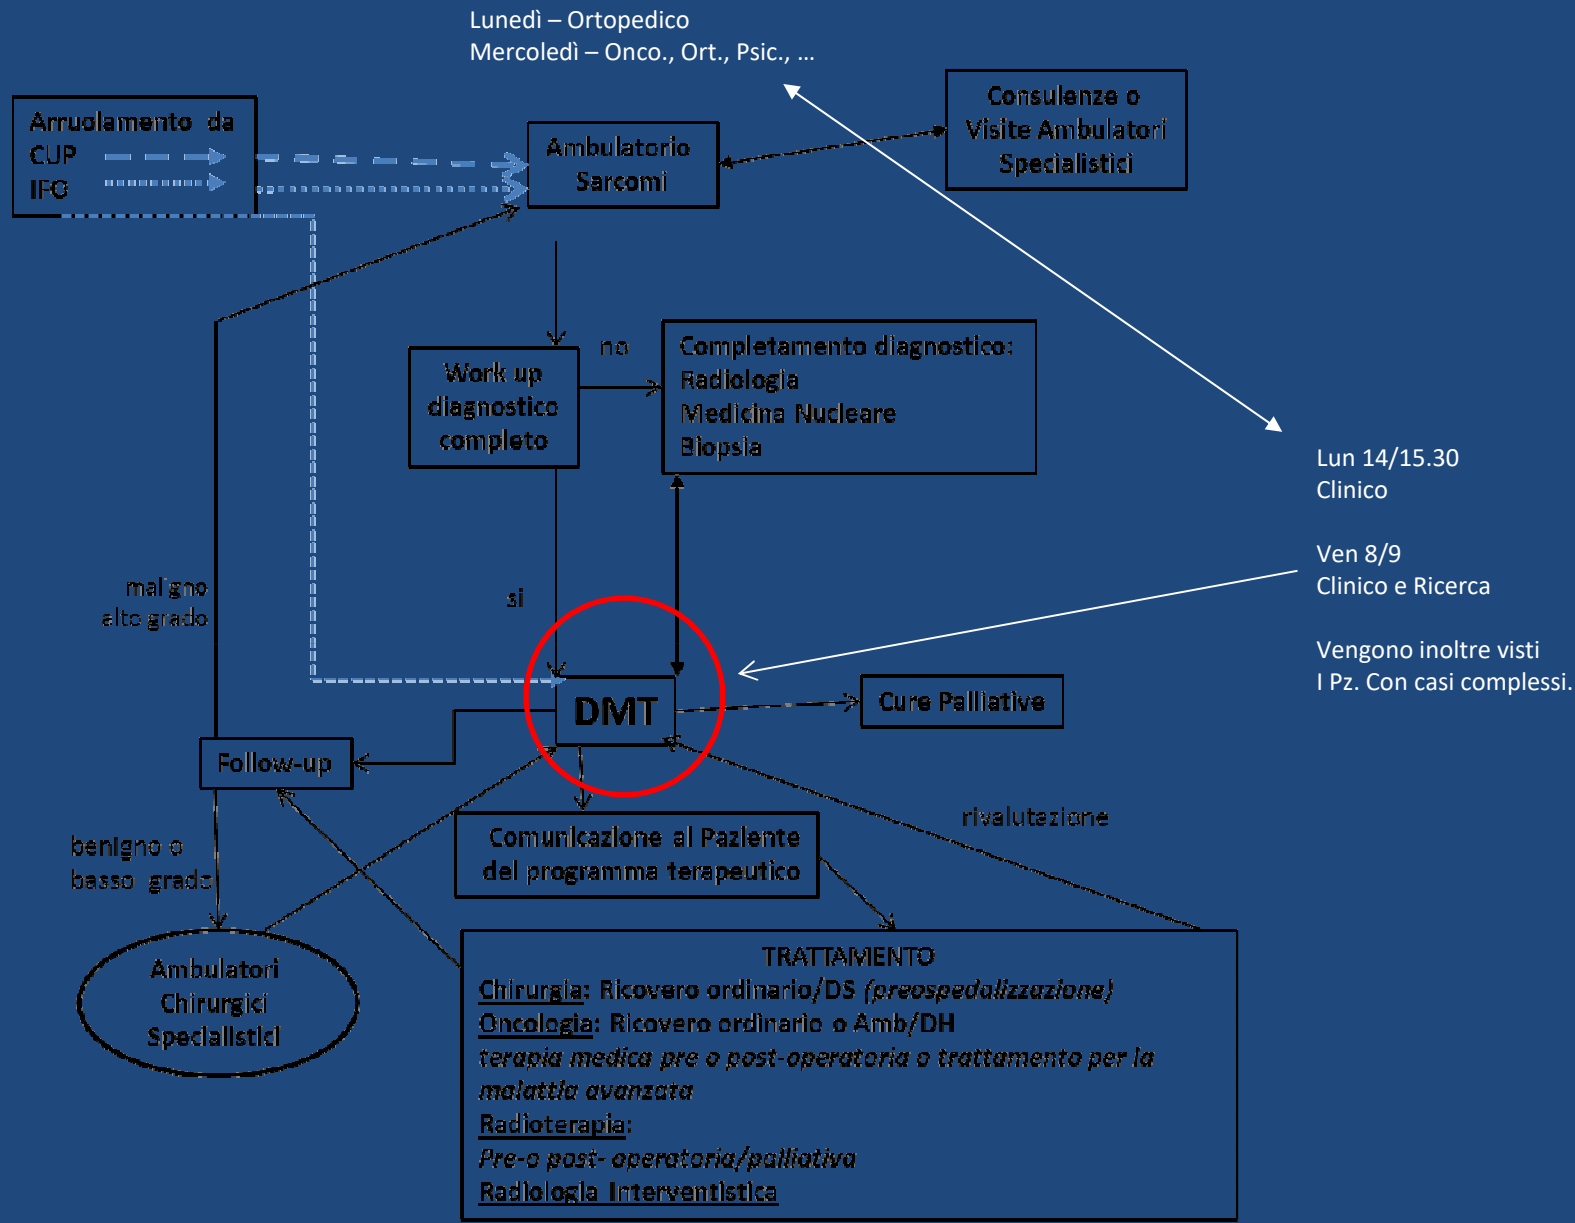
Lunedì – Ortopedico
Mercoledì – Onco., Ort., Psic., …

Arruolamento da
CUP
IFO

Ambulatorio Sarcomi

Consulenze o Visite Ambulatori Specialistici

Work up diagnostico completo

no

Completamento diagnostico:
Radiologia
Medicina Nucleare
Biopsia

Lun 14/15.30
Clinico

Ven 8/9
Clinico e Ricerca

Vengono inoltre visti
I Pz. Con casi complessi.

maligno
alto grado

si

DMT

Cure Palliative

Follow-up

benigno o
basso grado

Comunicazione al Paziente del programma terapeutico

rivalutazione

Ambulatori Chirurgici Specialistici

TRATTAMENTO
Chirurgia: Ricovero ordinario/DS (preospedalizzazione)
Oncologia: Ricovero ordinario o Amb/DH
terapia medica pre o post-operatoria o trattamento per la malattia avanzata
Radioterapia:
Pre-o post- operatoria/palliativa
Radiologia Interventistica